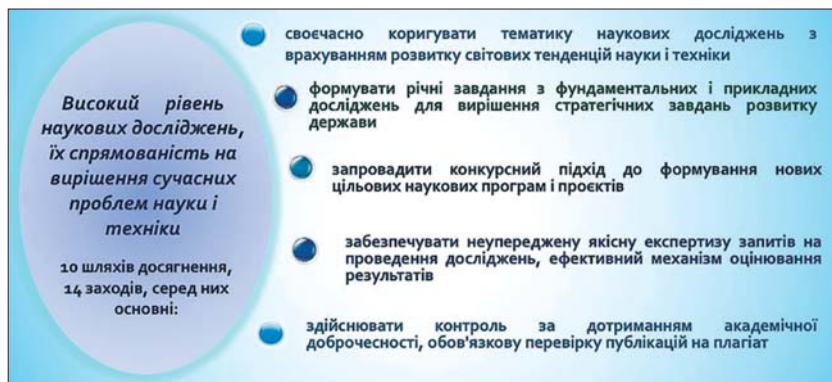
Високий рівень наукових досліджень, їх спрямованість на вирішення сучасних проблем науки і техніки

10 шляхів досягнення, 14 заходів, серед них основні:

своєчасно коригувати тематику наукових досліджень з врахуванням розвитку світових тенденцій науки і техніки

формувати річні завдання з фундаментальних і прикладних досліджень для вирішення стратегічних завдань розвитку держави

запровадити конкурсний підхід до формування нових цільових наукових програм і проєктів

забезпечувати неупереджену якісну експертизу запитів на проведення досліджень, ефективний механізм оцінювання результатів

здійснювати контроль за дотриманням академічної доброчесності, обов'язкову перевірку публікацій на плагіат